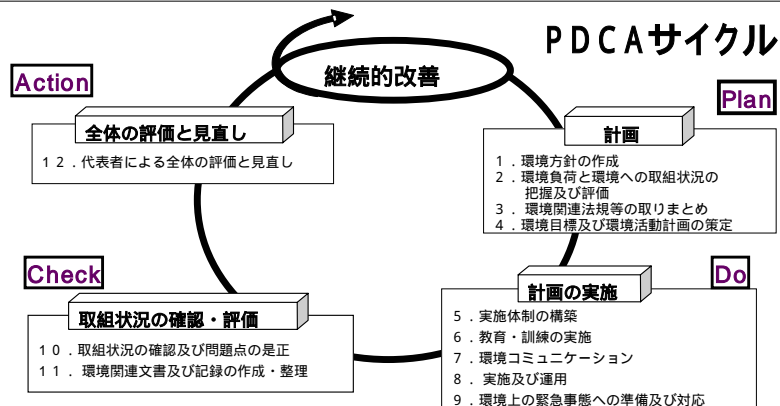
PDCAサイクル

継続的改善

Action

全体の評価と見直し

１２．代表者による全体の評価と見直し

Plan

計画

１．環境方針の作成
２．環境負荷と環境への取組状況の把握及び評価
３． 環境関連法規等の取りまとめ
４．環境目標及び環境活動計画の策定

Check

取組状況の確認・評価

１０．取組状況の確認及び問題点の是正
１１． 環境関連文書及び記録の作成・整理

Do

計画の実施

５．実施体制の構築
６．教育・訓練の実施
７．環境コミュニケーション
８． 実施及び運用
９．環境上の緊急事態への準備及び対応